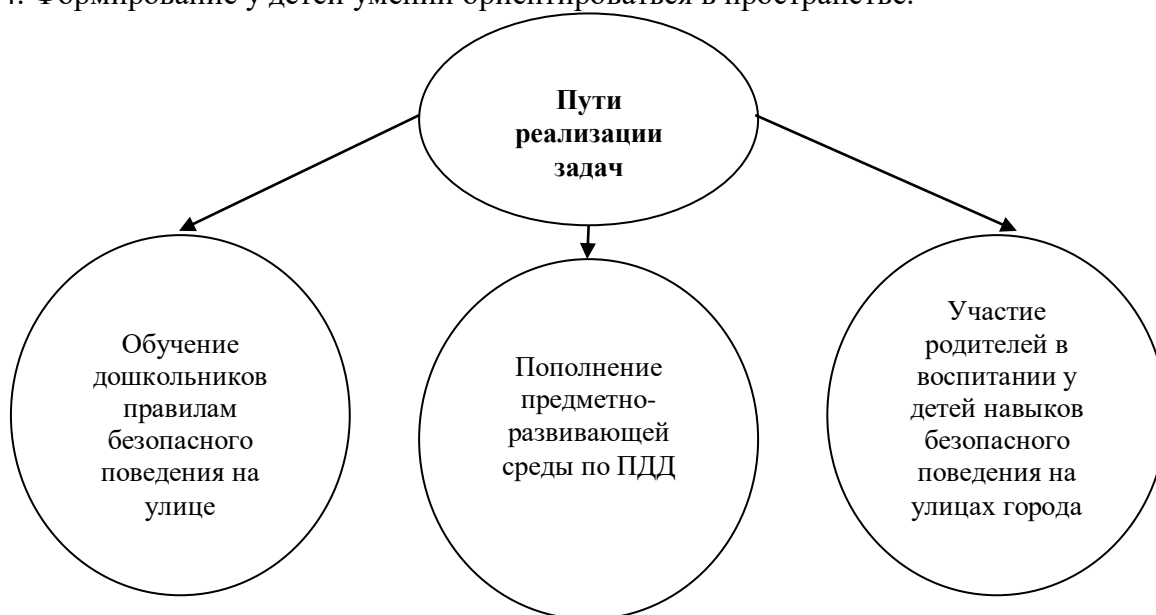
4. Формирование у детей умений ориентироваться в пространстве.

**Пути реализации задач**

Обучение дошкольников правилам безопасного поведения на улице

Пополнение предметно-развивающей среды по ПДД

Участие родителей в воспитании у детей навыков безопасного поведения на улицах города